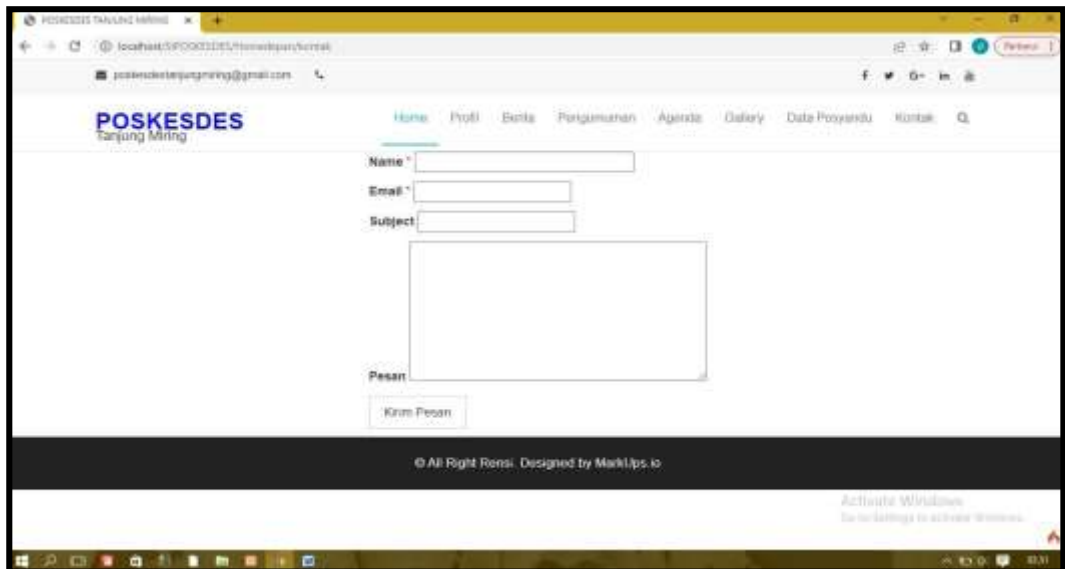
POSKESDES TANJUNG MIRING ×

localhost/SIPOSKESDES/home/kontak

poskesdestanjungmiring@gmail.com

POSKESDES
Tanjung Miring

Home Profil Berita Pengumuman Agenda Gallery Data Posyandu Kontak

Name *

Email *

Subject

Pesan

Kirim Pesan

© All Right Rensi. Designed by MarkUps.io

Activate Windows
Go to Settings to activate Windows.